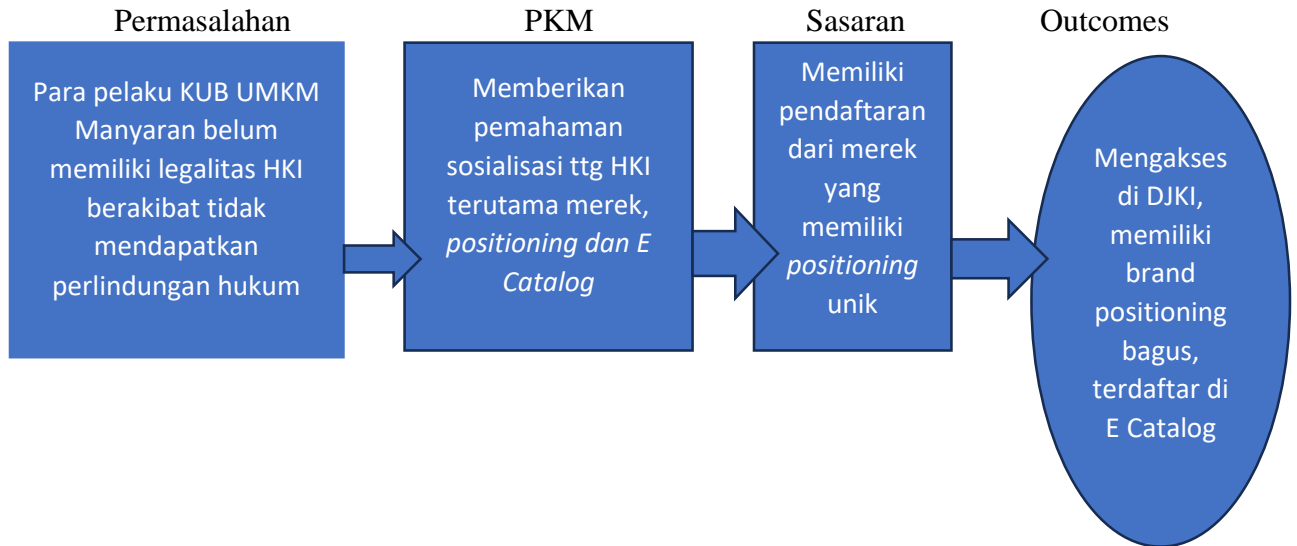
Permasalahan

Para pelaku KUB UMKM Manyaran belum memiliki legalitas HKI berakibat tidak mendapatkan perlindungan hukum

PKM

Memberikan pemahaman sosialisasi ttg HKI terutama merek, *positioning dan E Catalog*

Sasaran

Memiliki pendaftaran dari merek yang memiliki *positioning* unik

Outcomes

Mengakses di DJKI, memiliki brand positioning bagus, terdaftar di E Catalog